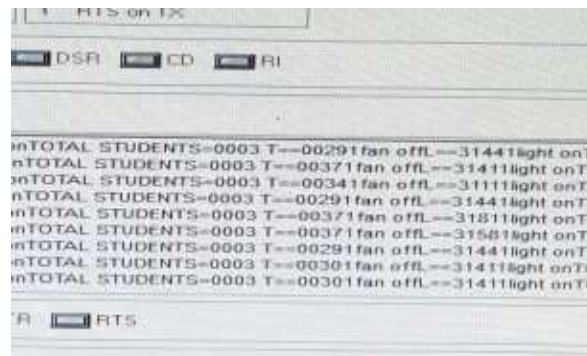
RTS on TX

DSR CD RI

nTOTAL STUDENTS=0003 T==00291fan offL==31441light onT
nTOTAL STUDENTS=0003 T==00371fan offL==31411light onT
nTOTAL STUDENTS=0003 T==00341fan offL==31111light onT
nTOTAL STUDENTS=0003 T==00291fan offL==31441light onT
nTOTAL STUDENTS=0003 T==00371fan offL==31811light onT
nTOTAL STUDENTS=0003 T==00371fan offL==31581light onT
nTOTAL STUDENTS=0003 T==00291fan offL==31441light onT
nTOTAL STUDENTS=0003 T==00301fan offL==31411light onT
nTOTAL STUDENTS=0003 T==00301fan offL==31411light onT

R RTS